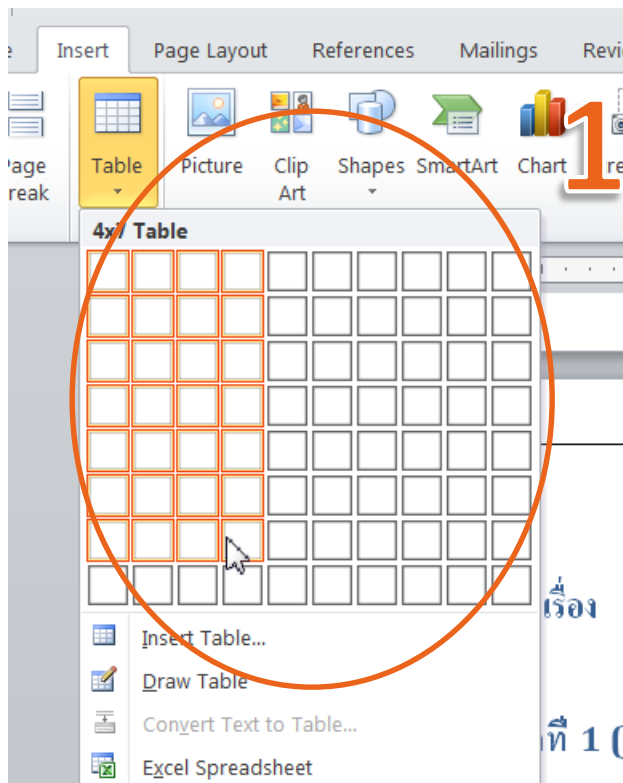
e Insert Page Layout References Mailings Revi

Page Break Table Picture Clip Art Shapes SmartArt Chart

1

4x7 Table

Insert Table...

Draw Table

Convert Text to Table...

Excel Spreadsheet

เรื่อง

ที่ 1 (